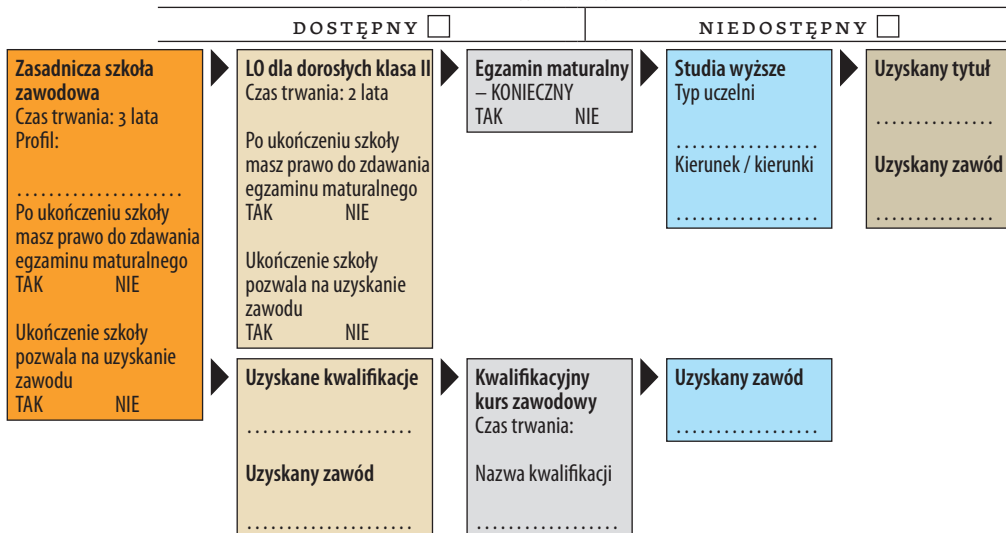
DOSTĘPNY ☐ NIEDOSTĘPNY ☐

**Zasadnicza szkoła zawodowa**
Czas trwania: 3 lata
Profil:

....................
Po ukończeniu szkoły masz prawo do zdawania egzaminu maturalnego
TAK NIE

Ukończenie szkoły pozwala na uzyskanie zawodu
TAK NIE

**LO dla dorosłych klasa II**
Czas trwania: 2 lata

Po ukończeniu szkoły masz prawo do zdawania egzaminu maturalnego
TAK NIE

Ukończenie szkoły pozwala na uzyskanie zawodu
TAK NIE

**Egzamin maturalny**
– KONIECZNY
TAK NIE

**Studia wyższe**
Typ uczelni

..................
Kierunek / kierunki

..................

**Uzyskany tytuł**
..............

**Uzyskany zawód**
..............

**Uzyskane kwalifikacje**

....................

**Uzyskany zawód**

....................

**Kwalifikacyjny kurs zawodowy**
Czas trwania:

Nazwa kwalifikacji

..................

**Uzyskany zawód**
..................